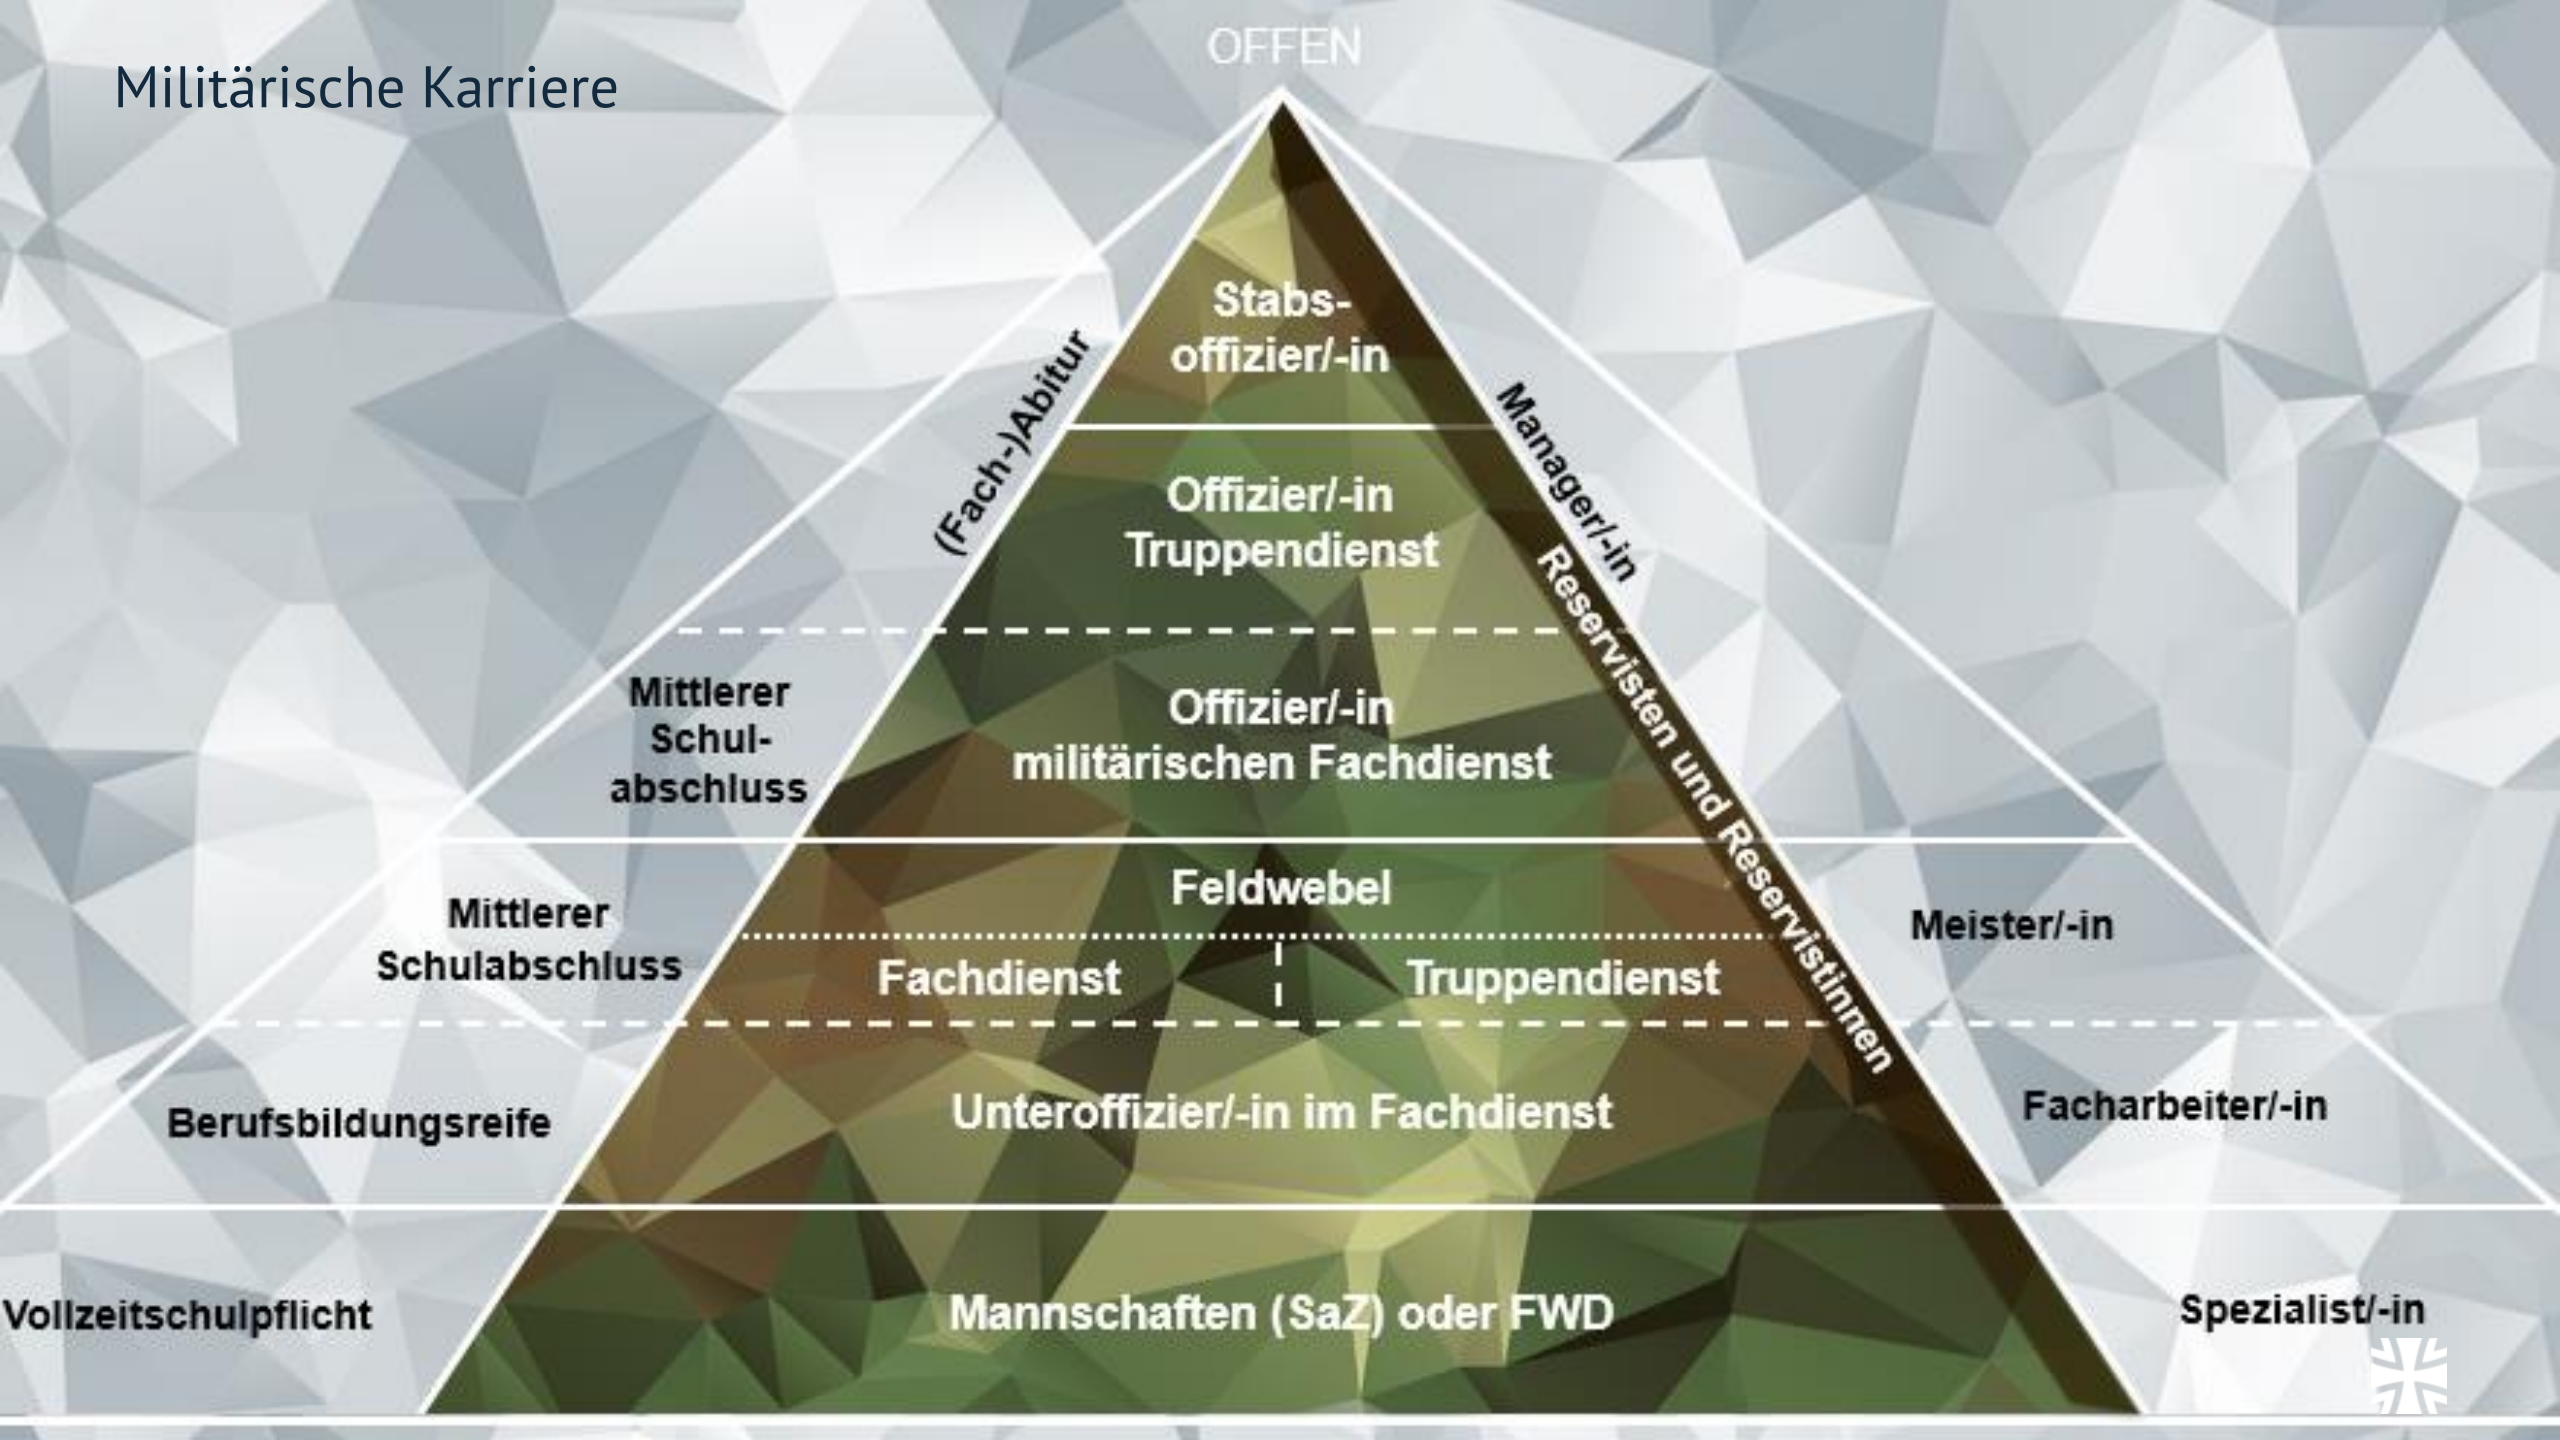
OFFEN

Militärische Karriere

(Fach-)Abitur

Stabsoffizier/-in

Manager/-in

Offizier/-in Truppendienst

Reservisten und Reservistinnen

Mittlerer Schulabschluss

Offizier/-in militärischen Fachdienst

Mittlerer Schulabschluss

Feldwebel

Fachdienst | Truppendienst

Meister/-in

Berufsbildungsreife

Unteroffizier/-in im Fachdienst

Facharbeiter/-in

Vollzeitschulpflicht

Mannschaften (SaZ) oder FWD

Spezialist/-in